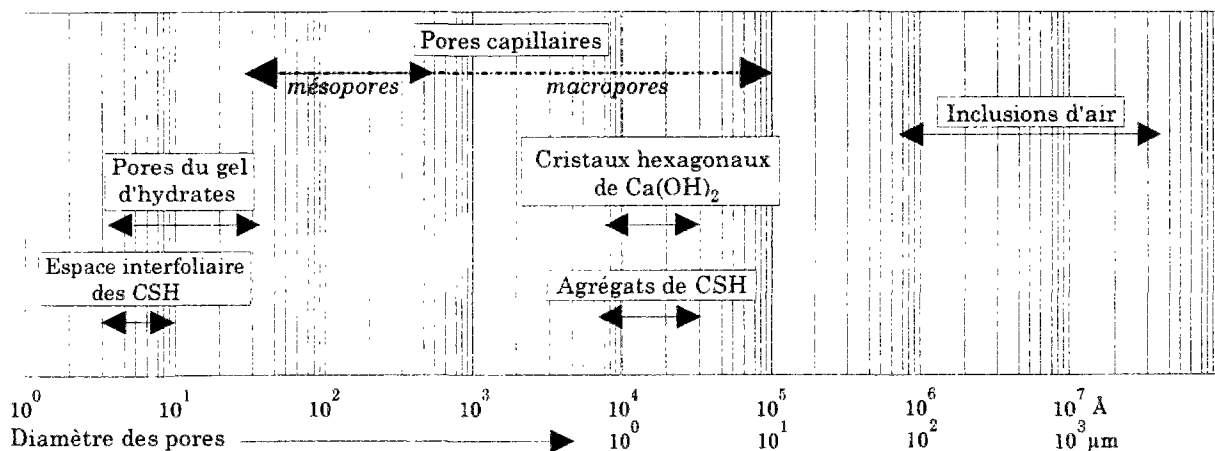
Pores capillaires

mésopores

macropores

Inclusions d'air

Pores du gel d'hydrates

Cristaux hexagonaux de $Ca(OH)_2$

Espace interfoliaire des CSH

Agrégats de CSH

$10^0$ $10^1$ $10^2$ $10^3$ $10^4$ $10^5$ $10^6$ $10^7$ Å

Diamètre des pores $10^0$ $10^1$ $10^2$ $10^3$ µm